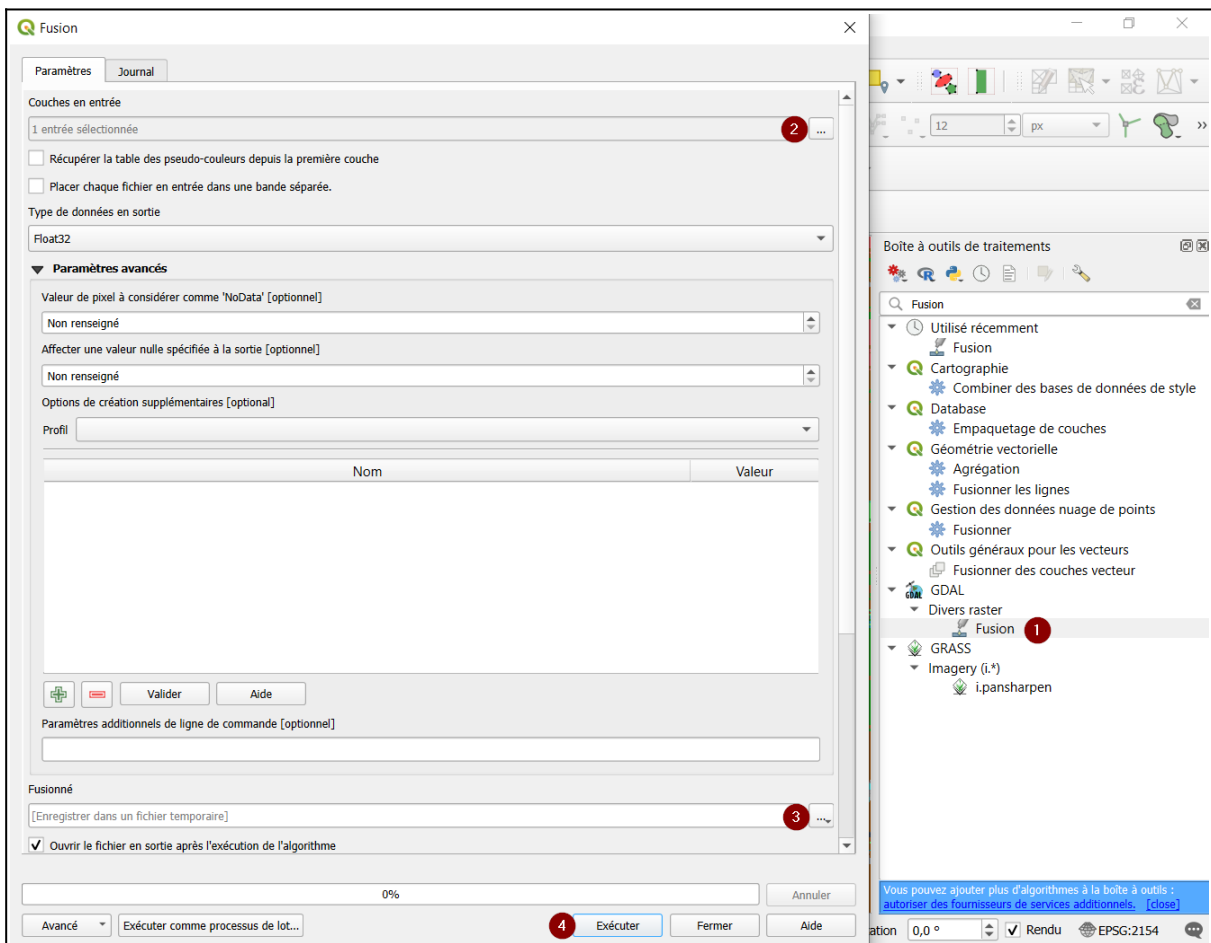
Fusion

Paramètres | Journal

Couches en entrée

1 entrée sélectionnée

2 ...

Récupérer la table des pseudo-couleurs depuis la première couche

Placer chaque fichier en entrée dans une bande séparée.

Type de données en sortie

Float32

Paramètres avancés

Valeur de pixel à considérer comme 'NoData' [optionnel]

Non renseigné

Affecter une valeur nulle spécifiée à la sortie [optionnel]

Non renseigné

Options de création supplémentaires [optional]

Profil

| Nom | Valeur |
|---|---|

Valider | Aide

Paramètres additionnels de ligne de commande [optionnel]

Fusionné

[Enregistrer dans un fichier temporaire]

3 ...

Ouvrir le fichier en sortie après l'exécution de l'algorithme

0%

Annuler

Avancé | Exécuter comme processus de lot... | 4 Exécuter | Fermer | Aide

12 px

Boîte à outils de traitements

Fusion

Utilisé récemment
Fusion
Cartographie
Combiner des bases de données de style
Database
Empaquetage de couches
Géométrie vectorielle
Agrégation
Fusionner les lignes
Gestion des données nuage de points
Fusionner
Outils généraux pour les vecteurs
Fusionner des couches vecteur
GDAL
Divers raster
Fusion 1
GRASS
Imagery (i.*)
i.pansharpen

Vous pouvez ajouter plus d'algorithmes à la boîte à outils : autoriser des fournisseurs de services additionnels. [close]

ation 0,0 ° Rendu EPSG:2154